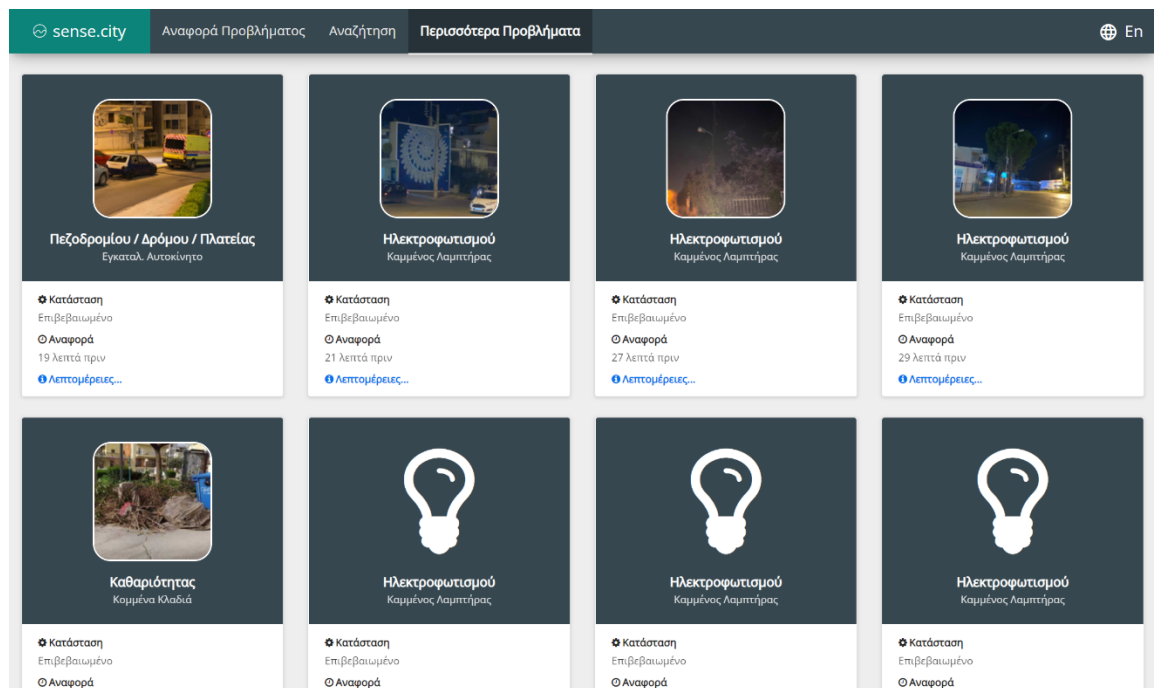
sense.city Αναφορά Προβλήματος Αναζήτηση Περισσότερα Προβλήματα En

Πεζοδρομίου / Δρόμου / Πλατείας
Εγκαταλ. Αυτοκίνητο
Κατάσταση
Επιβεβαιωμένο
Αναφορά
19 λεπτά πριν
Λεπτομέρειες...

Ηλεκτροφωτισμού
Καμμένος Λαμπτήρας
Κατάσταση
Επιβεβαιωμένο
Αναφορά
21 λεπτά πριν
Λεπτομέρειες...

Ηλεκτροφωτισμού
Καμμένος Λαμπτήρας
Κατάσταση
Επιβεβαιωμένο
Αναφορά
27 λεπτά πριν
Λεπτομέρειες...

Ηλεκτροφωτισμού
Καμμένος Λαμπτήρας
Κατάσταση
Επιβεβαιωμένο
Αναφορά
29 λεπτά πριν
Λεπτομέρειες...

Καθαριότητας
Κομμένα Κλαδιά
Κατάσταση
Επιβεβαιωμένο
Αναφορά

Ηλεκτροφωτισμού
Καμμένος Λαμπτήρας
Κατάσταση
Επιβεβαιωμένο
Αναφορά

Ηλεκτροφωτισμού
Καμμένος Λαμπτήρας
Κατάσταση
Επιβεβαιωμένο
Αναφορά

Ηλεκτροφωτισμού
Καμμένος Λαμπτήρας
Κατάσταση
Επιβεβαιωμένο
Αναφορά